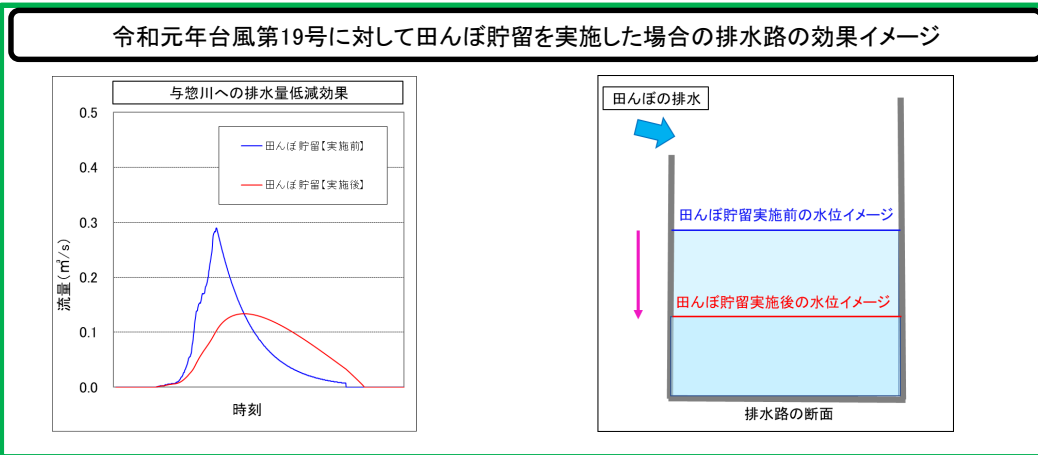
令和元年台風第19号に対して田んぼ貯留を実施した場合の排水路の効果イメージ

与惣川への排水量低減効果

田んぼ貯留【実施前】

田んぼ貯留【実施後】

0.5
0.4
0.3
0.2
0.1
0.0

流量（$m^3/s$）

時刻

田んぼの排水

田んぼ貯留実施前の水位イメージ

田んぼ貯留実施後の水位イメージ

排水路の断面